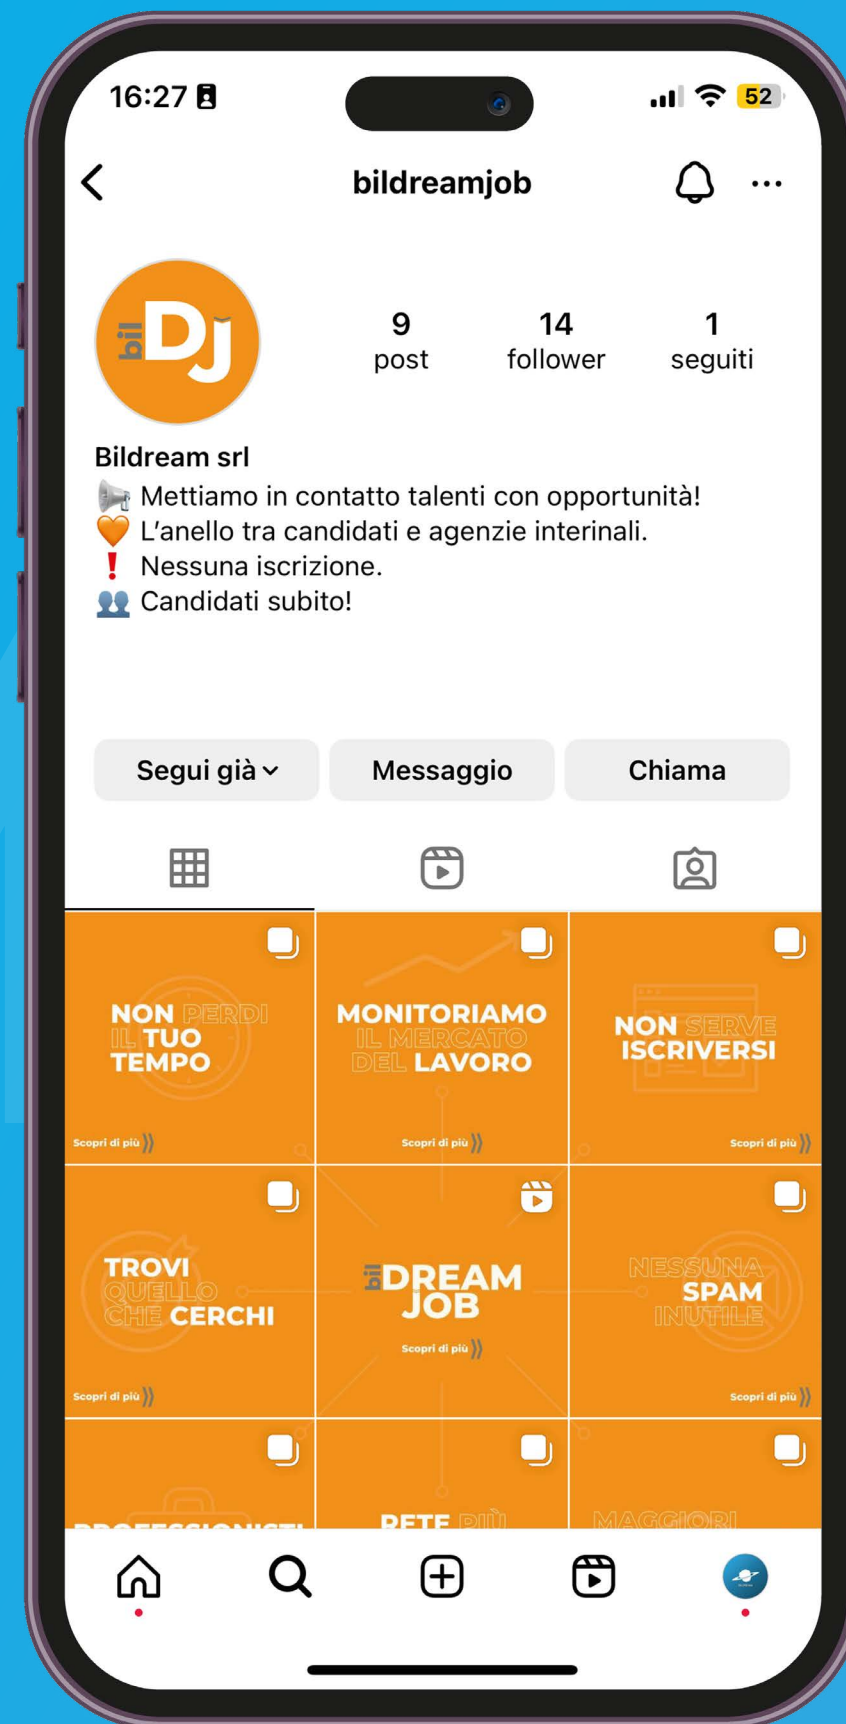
16:27

52

bildreamjob

bil DJ

9 post

14 follower

1 seguiti

Bildream srl

📢 Mettiamo in contatto talenti con opportunità!
🧡 L'anello tra candidati e agenzie interinali.
❗ Nessuna iscrizione.
👥 Candidati subito!

Segui già

Messaggio

Chiama

NON PERDI IL TUO TEMPO

Scopri di più

MONITORIAMO IL MERCATO DEL LAVORO

Scopri di più

NON SERVE ISCRIVERSI

Scopri di più

TROVI QUELLO CHE CERCHI

Scopri di più

bil DREAM JOB

Scopri di più

NESSUNA SPAM INUTILE

Scopri di più

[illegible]

RETE PIÙ

MAGGIORI